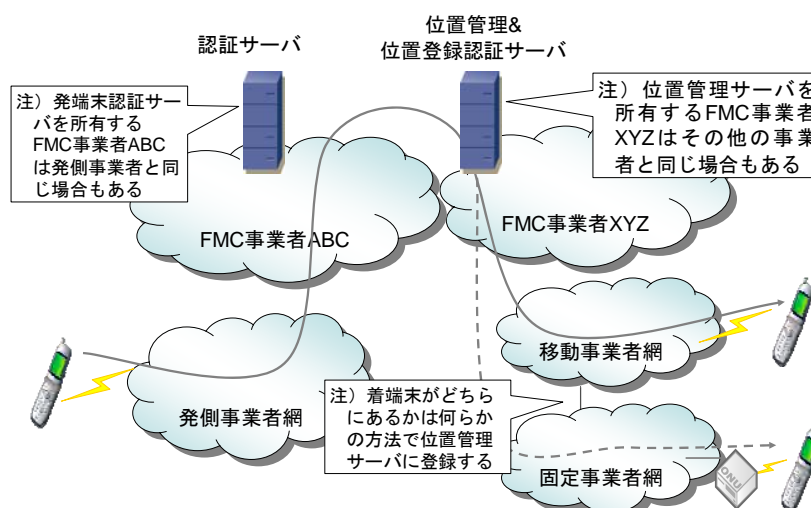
認証サーバ

位置管理&
位置登録認証サーバ

注）発端末認証サーバを所有するFMC事業者ABCは発側事業者と同じ場合もある

注）位置管理サーバを所有するFMC事業者XYZはその他の事業者と同じ場合もある

FMC事業者ABC

FMC事業者XYZ

移動事業者網

発側事業者網

注）着端末がどちらにあるかは何らかの方法で位置管理サーバに登録する

固定事業者網

ONU